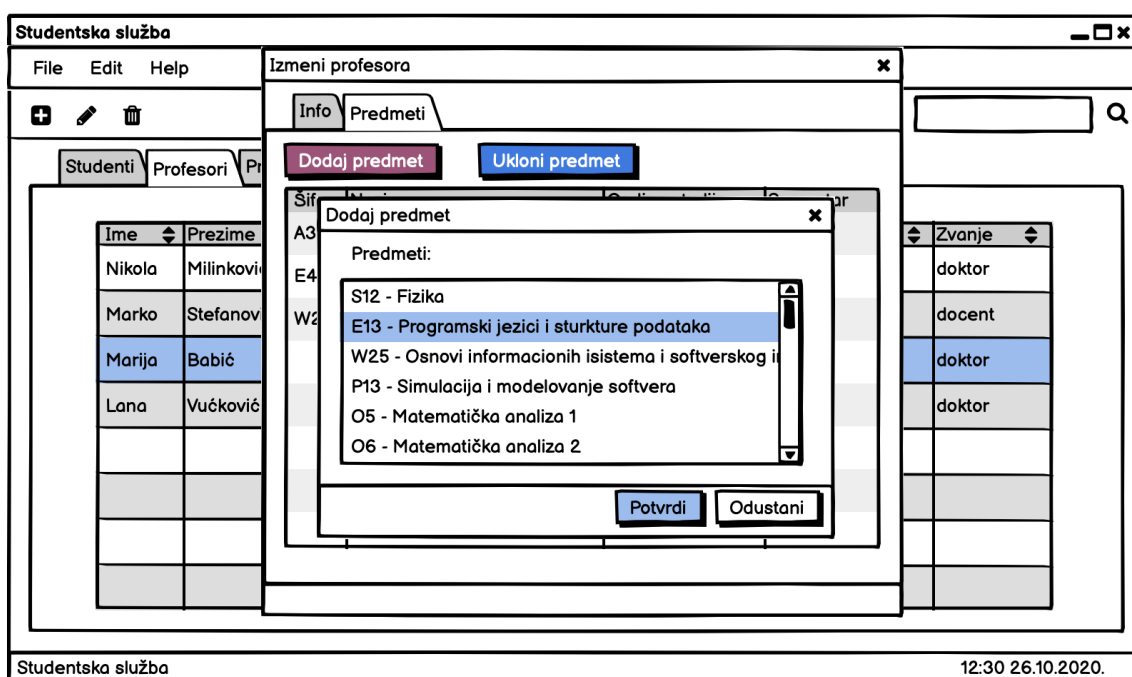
Studentska služba

File Edit Help

Studenti Profesori Pr

| Ime | Prezime |
|---|---|
| Nikola | Milinkovi |
| Marko | Stefanov |
| Marija | Babić |
| Lana | Vučković |

| Zvanje |
|---|
| doktor |
| docent |
| doktor |
| doktor |

Izmeni profesora

Info Predmeti

Dodaj predmet Ukloni predmet

Šif

A3

E4

W2

Dodaj predmet

Predmeti:

S12 - Fizika
E13 - Programski jezici i sturkture podataka
W25 - Osnovi informacionih isistema i softverskog i
P13 - Simulacija i modelovanje softvera
O5 - Matematička analiza 1
O6 - Matematička analiza 2

Potvrdi Odustani

Studentska služba 12:30 26.10.2020.